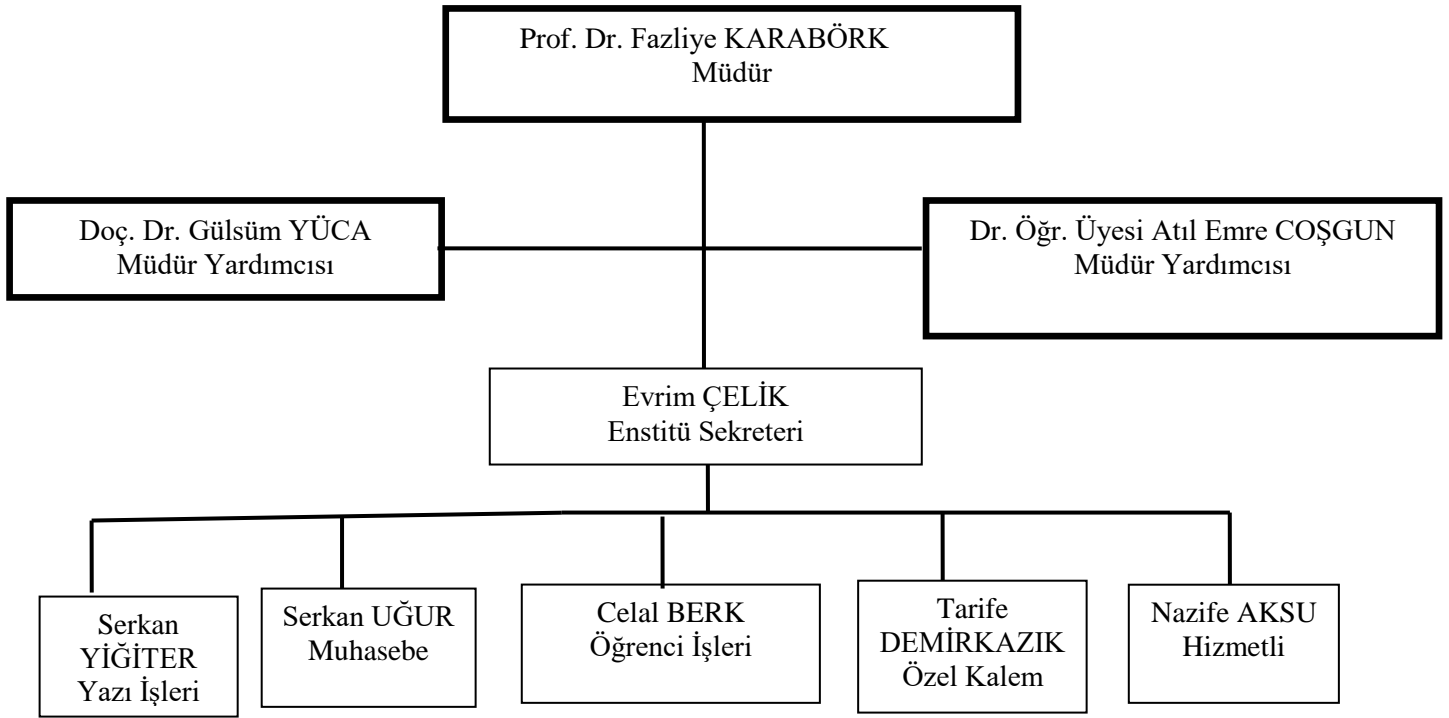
Prof. Dr. Fazliye KARABÖRK
Müdür

Doç. Dr. Gülsüm YÜCA
Müdür Yardımcısı

Dr. Öğr. Üyesi Atıl Emre COŞGUN
Müdür Yardımcısı

Evrim ÇELİK
Enstitü Sekreteri

Serkan YİĞİTER
Yazı İşleri

Serkan UĞUR
Muhasebe

Celal BERK
Öğrenci İşleri

Tarife DEMİRKAZIK
Özel Kalem

Nazife AKSU
Hizmetli